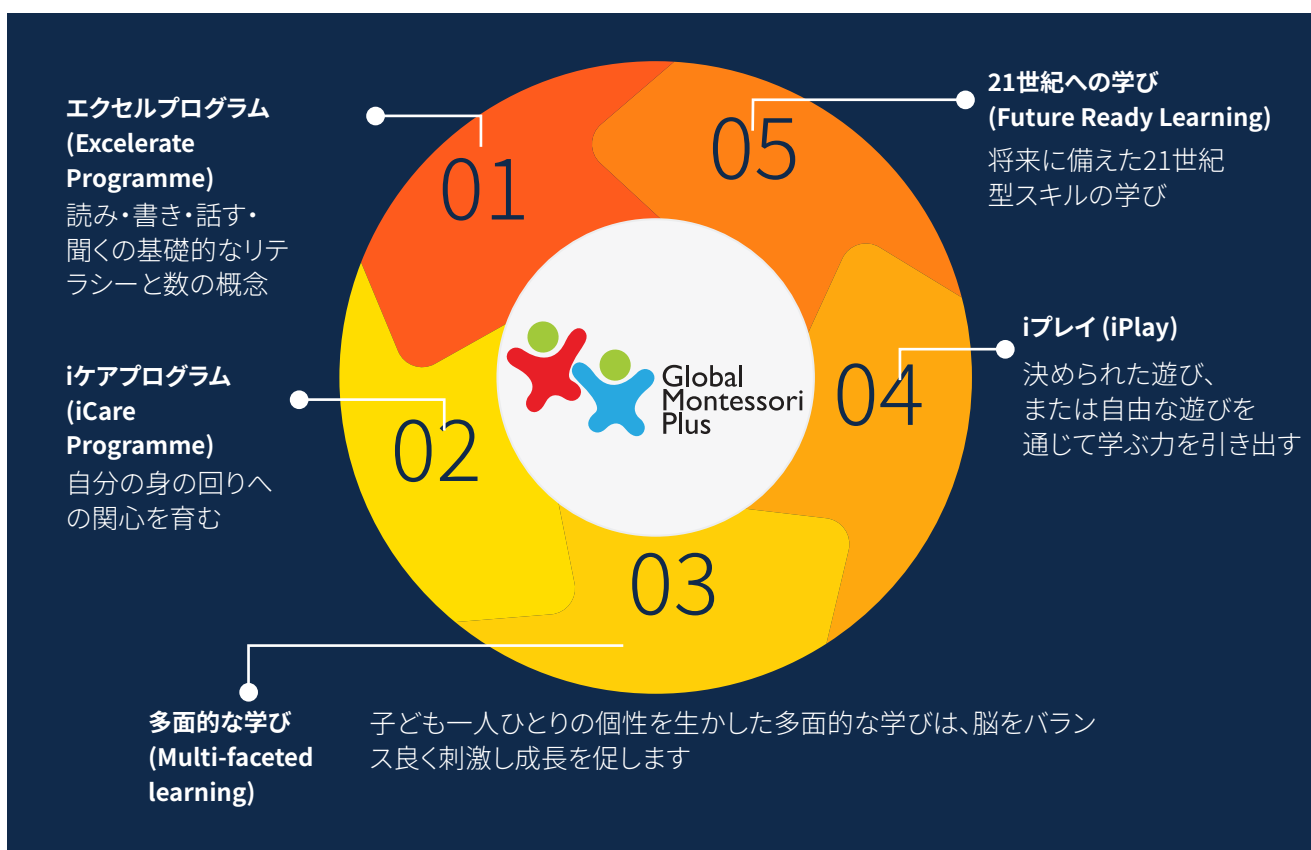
エクセルプログラム
(Excelerate Programme)
読み・書き・話す・聞くの基礎的なリテラシーと数の概念

01

05

21世紀への学び
(Future Ready Learning)
将来に備えた21世紀型スキルの学び

Global Montessori Plus

iケアプログラム
(iCare Programme)
自分の身の回りへの関心を育む

02

04

iプレイ (iPlay)
決められた遊び、または自由な遊びを通じて学ぶ力を引き出す

03

多面的な学び
(Multi-faceted learning)

子ども一人ひとりの個性を生かした多面的な学びは、脳をバランス良く刺激し成長を促します